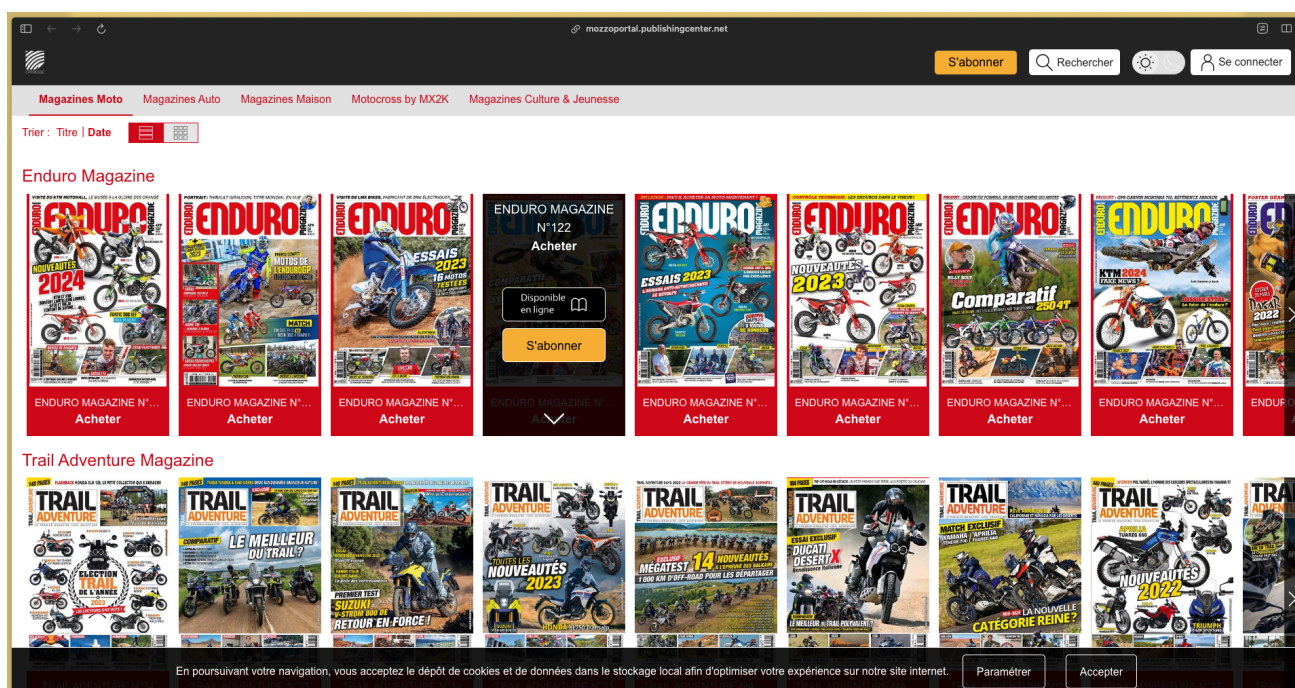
mozzoportal.publishingcenter.net

S'abonner
Rechercher
Se connecter

Magazines Moto Magazines Auto Magazines Maison Motocross by MX2K Magazines Culture & Jeunesse

Trier : Titre | Date

Enduro Magazine

ENDURO MAGAZINE N°...
Acheter

ENDURO MAGAZINE N°...
Acheter

ENDURO MAGAZINE N°...
Acheter

ENDURO MAGAZINE N°122
Acheter
Disponible en ligne
S'abonner

ENDURO MAGAZINE N°...
Acheter

ENDURO MAGAZINE N°...
Acheter

ENDURO MAGAZINE N°...
Acheter

ENDURO MAGAZINE N°...
Acheter

ENDURO
NOUVEAUTÉS 2024
MOTOS DE L'ENDURO GP
MATCH
ESSAIS 2023 16 MOTOS TESTÉES
ESSAIS 2023
NOUVEAUTÉS 2023
Comparatif 250 4T
KTM 2024
DAKAR 2022

Trail Adventure Magazine

TRAIL ADVENTURE
ÉLECTION TRAIL DE L'ANNÉE
LE MEILLEUR DU TRAIL ?
SUZUKI V-STROM 800 DE RETOUR EN FORCE !
TOUTES LES NOUVEAUTÉS 2023
MÉGATEST 14 NOUVEAUTÉS
1 000 KM D'OFF-ROAD POUR LES DÉPARTAGER
ESSAI EXCLUSIF DUCATI DESERT X
MATCH EXCLUSIF YAMAHA APRILIA
LA NOUVELLE CATÉGORIE REINE ?
NOUVEAUTÉS 2022

En poursuivant votre navigation, vous acceptez le dépôt de cookies et de données dans le stockage local afin d'optimiser votre expérience sur notre site internet.
Paramétrer
Accepter